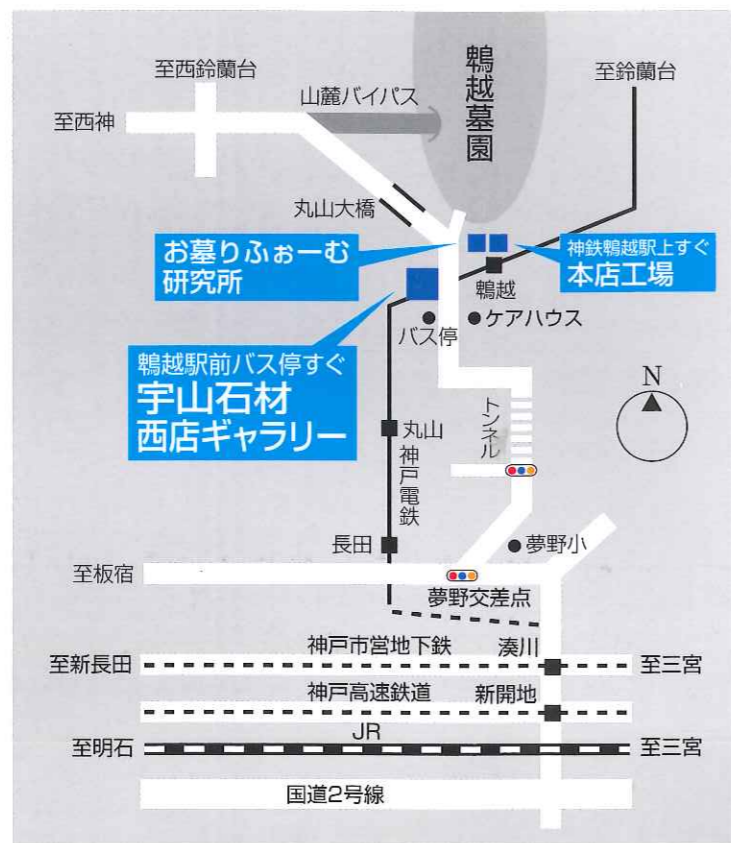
鵯越墓園

至西鈴蘭台

至鈴蘭台

山麓バイパス

至西神

丸山大橋

お墓りふぉーむ研究所

神鉄鵯越駅上すぐ
本店工場

鵯越

バス停

ケアハウス

鵯越駅前バス停すぐ
宇山石材
西店ギャラリー

N

丸山

トンネル

神戸電鉄

長田

夢野小

至板宿

夢野交差点

神戸市営地下鉄

湊川

至新長田

至三宮

神戸高速鉄道

新開地

JR

至明石

至三宮

国道2号線